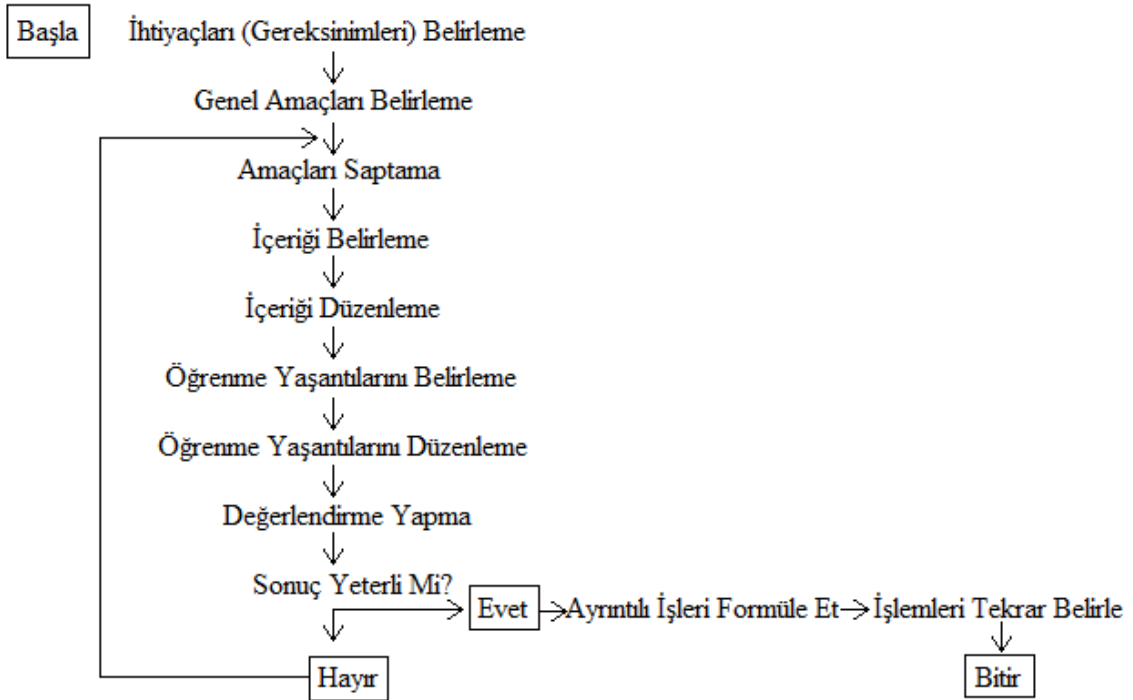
Başla İhtiyaçları (Gereksinimleri) Belirleme

Genel Amaçları Belirleme

Amaçları Saptama

İçeriği Belirleme

İçeriği Düzenleme

Öğrenme Yaşantılarını Belirleme

Öğrenme Yaşantılarını Düzenleme

Değerlendirme Yapma

Sonuç Yeterli Mi?

Evet Ayrıntılı İşleri Formüle Et İşlemleri Tekrar Belirle

Hayır

Bitir